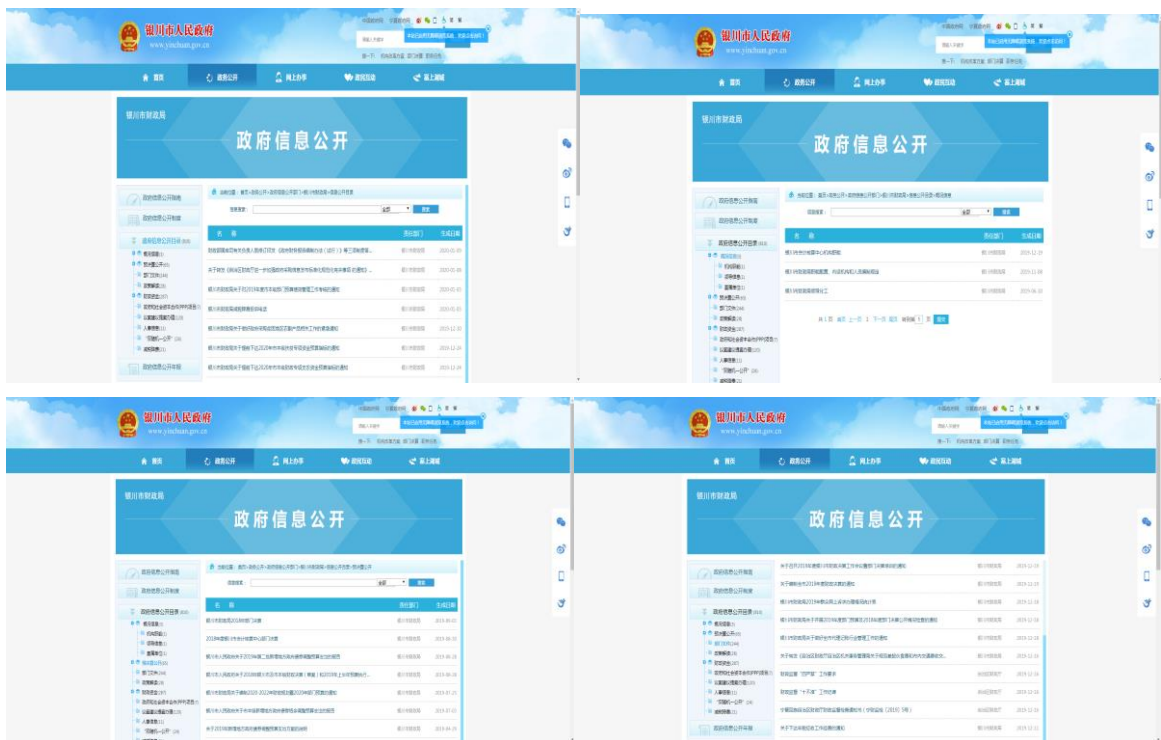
银川市人民政府
www.yinchuan.gov.cn

首页 政务公开 网上办事 政民互动 网上调查

银川市财政局

政府信息公开

政府信息公开指南
政府信息公开制度
政府信息公开目录
政府信息公开年报

名 称 | 责任部门 | 生成日期

银川市人民政府
www.yinchuan.gov.cn

首页 政务公开 网上办事 政民互动 网上调查

银川市财政局

政府信息公开

政府信息公开指南
政府信息公开制度
政府信息公开目录

名 称 | 责任部门 | 生成日期

银川市人民政府
www.yinchuan.gov.cn

首页 政务公开 网上办事 政民互动 网上调查

银川市财政局

政府信息公开

政府信息公开指南
政府信息公开制度
政府信息公开目录

名 称 | 责任部门 | 生成日期

银川市人民政府
www.yinchuan.gov.cn

首页 政务公开 网上办事 政民互动 网上调查

银川市财政局

政府信息公开

政府信息公开指南
政府信息公开制度
政府信息公开目录
政府信息公开年报